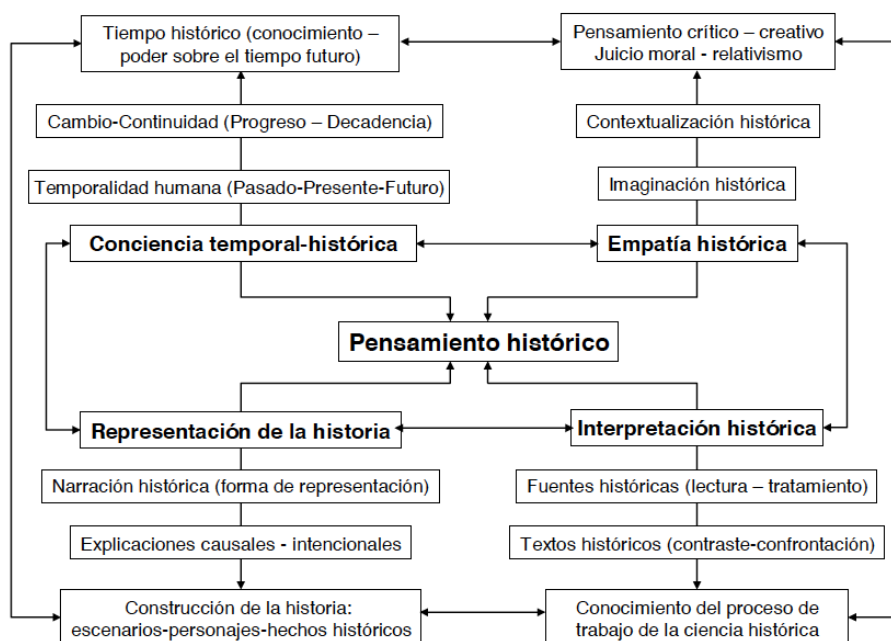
Tiempo histórico (conocimiento – poder sobre el tiempo futuro)

Pensamiento crítico – creativo
Juicio moral - relativismo

Cambio-Continuidad (Progreso – Decadencia)

Contextualización histórica

Temporalidad humana (Pasado-Presente-Futuro)

Imaginación histórica

Conciencia temporal-histórica

Empatía histórica

Pensamiento histórico

Representación de la historia

Interpretación histórica

Narración histórica (forma de representación)

Fuentes históricas (lectura – tratamiento)

Explicaciones causales - intencionales

Textos históricos (contraste-confrontación)

Construcción de la historia:
escenarios-personajes-hechos históricos

Conocimiento del proceso de trabajo de la ciencia histórica